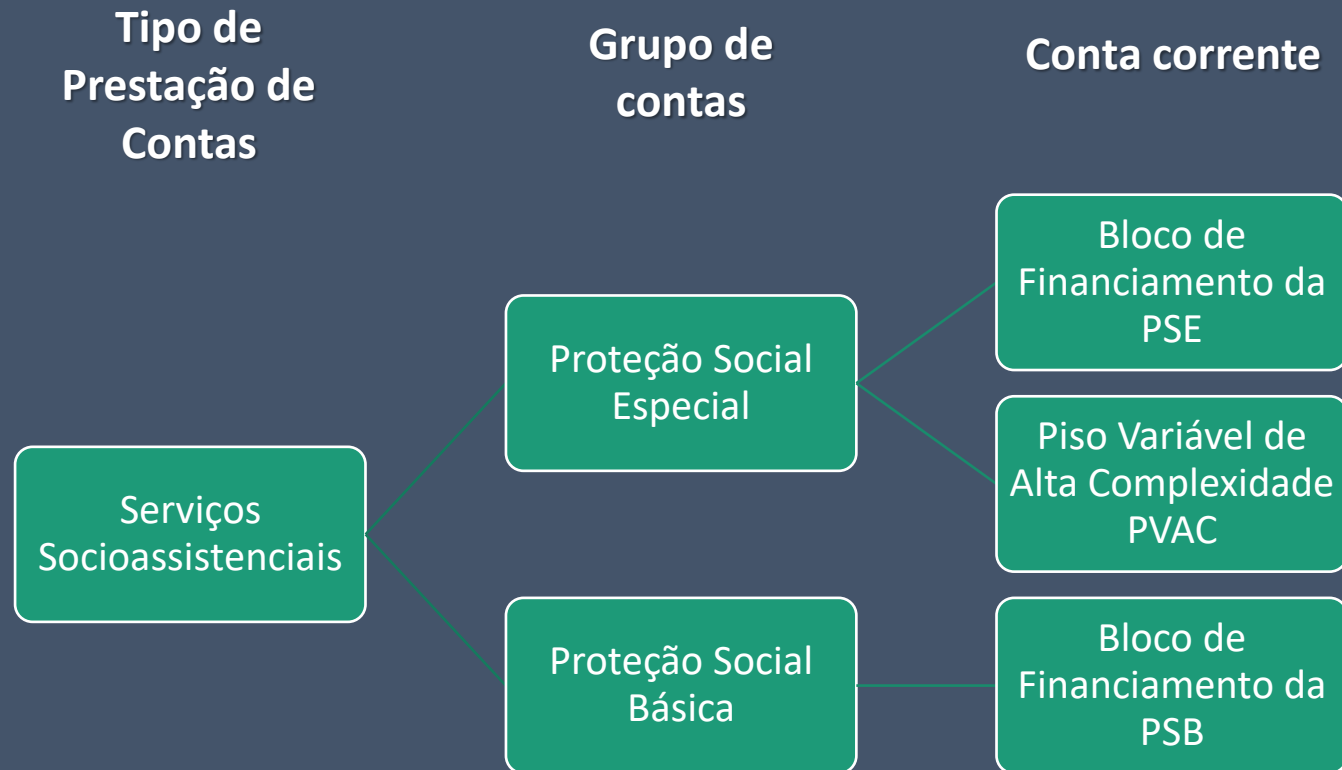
Tipo de Prestação de Contas

Grupo de contas

Conta corrente

Serviços Socioassistenciais

Proteção Social Especial

Proteção Social Básica

Bloco de Financiamento da PSE

Piso Variável de Alta Complexidade PVAC

Bloco de Financiamento da PSB